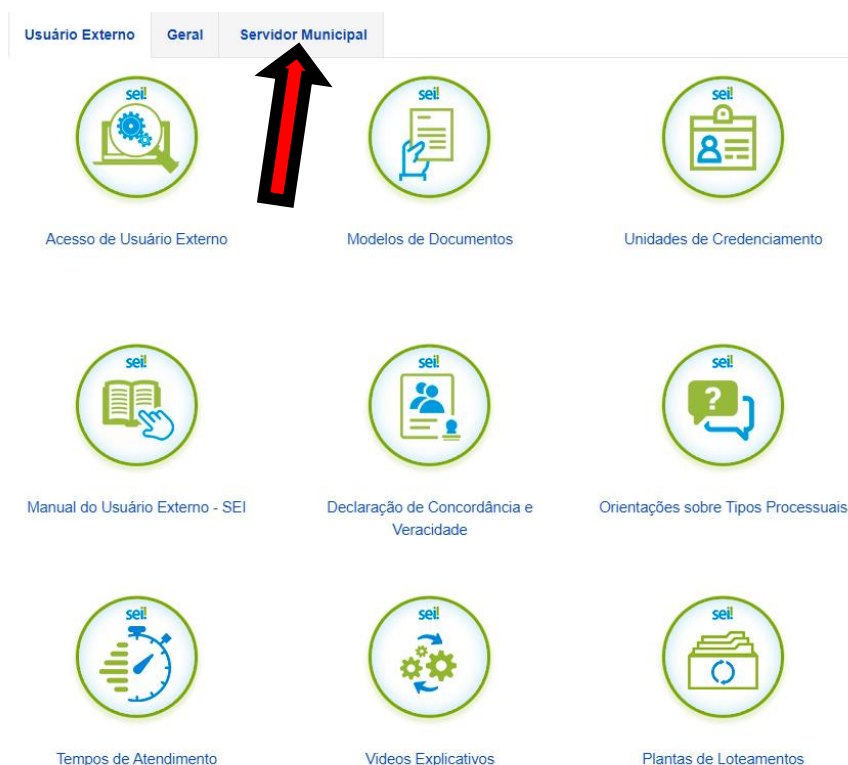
Usuário Externo | Geral | Servidor Municipal

sei!
Acesso de Usuário Externo

sei!
Modelos de Documentos

sei!
Unidades de Credenciamento

sei!
Manual do Usuário Externo - SEI

sei!
Declaração de Concordância e Veracidade

sei!
Orientações sobre Tipos Processuais

sei!
Tempos de Atendimento

sei!
Videos Explicativos

sei!
Plantas de Loteamentos